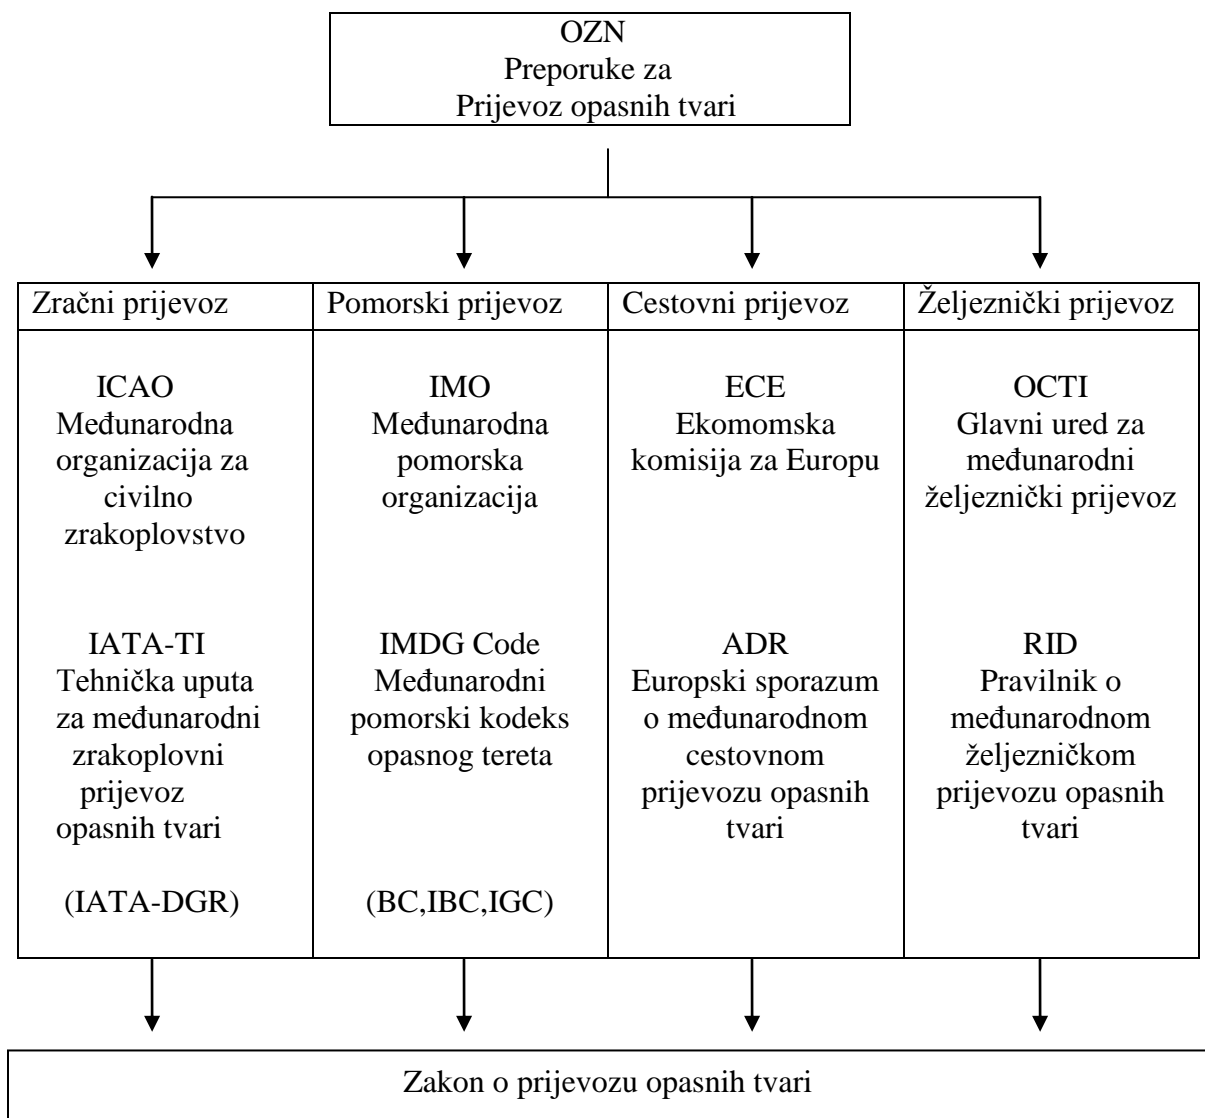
OZN
Preporuke za
Prijevoz opasnih tvari

| Zračni prijevoz | Pomorski prijevoz | Cestovni prijevoz | Željeznički prijevoz |
|---|---|---|---|
| ICAO Međunarodna organizacija za civilno zrakoplovstvo<br><br>IATA-TI Tehnička uputa za međunarodni zrakoplovni prijevoz opasnih tvari<br><br>(IATA-DGR) | IMO Međunarodna pomorska organizacija<br><br>IMDG Code Međunarodni pomorski kodeks opasnog tereta<br><br>(BC,IBC,IGC) | ECE Ekomomska komisija za Europu<br><br>ADR Europski sporazum o međunarodnom cestovnom prijevozu opasnih tvari | OCTI Glavni ured za međunarodni željeznički prijevoz<br><br>RID Pravilnik o međunarodnom željezničkom prijevozu opasnih tvari |

Zakon o prijevozu opasnih tvari